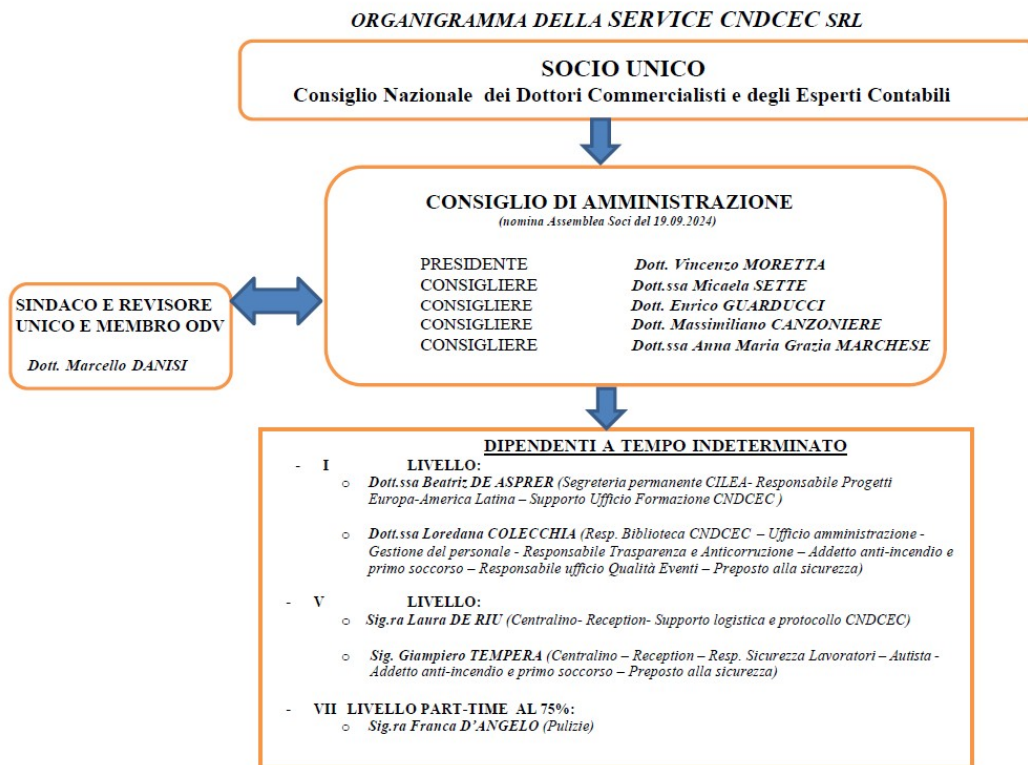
ORGANIGRAMMA DELLA SERVICE CNDCEC SRL

SOCIO UNICO
Consiglio Nazionale dei Dottori Commercialisti e degli Esperti Contabili

CONSIGLIO DI AMMINISTRAZIONE
(nomina Assemblea Soci del 19.09.2024)

| | |
|---|---|
| PRESIDENTE | Dott. Vincenzo MORETTA |
| CONSIGLIERE | Dott.ssa Micaela SETTE |
| CONSIGLIERE | Dott. Enrico GUARDUCCI |
| CONSIGLIERE | Dott. Massimiliano CANZONIERE |
| CONSIGLIERE | Dott.ssa Anna Maria Grazia MARCHESE |

SINDACO E REVISORE UNICO E MEMBRO ODV
Dott. Marcello DANISI

DIPENDENTI A TEMPO INDETERMINATO

- I LIVELLO:
  - Dott.ssa Beatriz DE ASPRER (Segreteria permanente CILEA- Responsabile Progetti Europa-America Latina – Supporto Ufficio Formazione CNDCEC )
  - Dott.ssa Loredana COLECCHIA (Resp. Biblioteca CNDCEC – Ufficio amministrazione - Gestione del personale - Responsabile Trasparenza e Anticorruzione – Addetto anti-incendio e primo soccorso – Responsabile ufficio Qualità Eventi – Preposto alla sicurezza)

- V LIVELLO:
  - Sig.ra Laura DE RIU (Centralino- Reception- Supporto logistica e protocollo CNDCEC)
  - Sig. Giampiero TEMPERA (Centralino – Reception – Resp. Sicurezza Lavoratori – Autista - Addetto anti-incendio e primo soccorso – Preposto alla sicurezza)

- VII LIVELLO PART-TIME AL 75%:
  - Sig.ra Franca D'ANGELO (Pulizie)